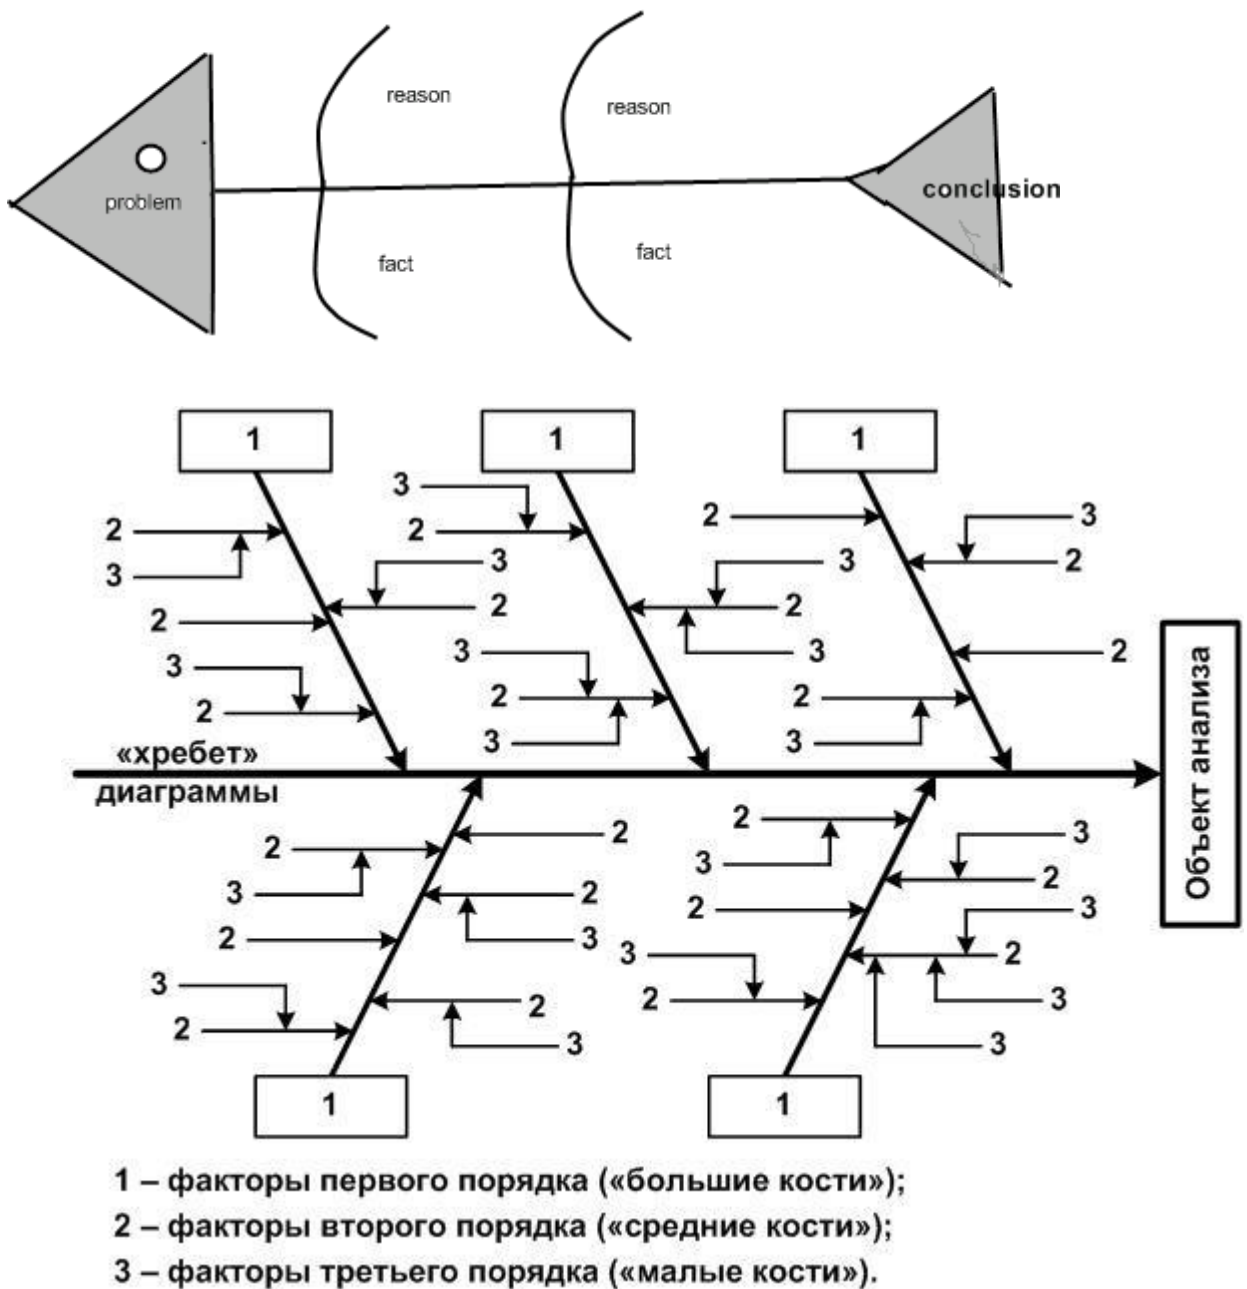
reason
reason
problem
conclusion
fact
fact

1
1
1
3
2
2
3
2
3
2
3
2
2
3
2
3
2
3
3
2
2
3
2
2
3
2
3
«хребет» диаграммы
Объект анализа
2
2
3
3
2
2
2
3
3
3
2
2
3
2
2
3
3
2
3
3
2
3
1
1

1 – факторы первого порядка («большие кости»);
2 – факторы второго порядка («средние кости»);
3 – факторы третьего порядка («малые кости»).